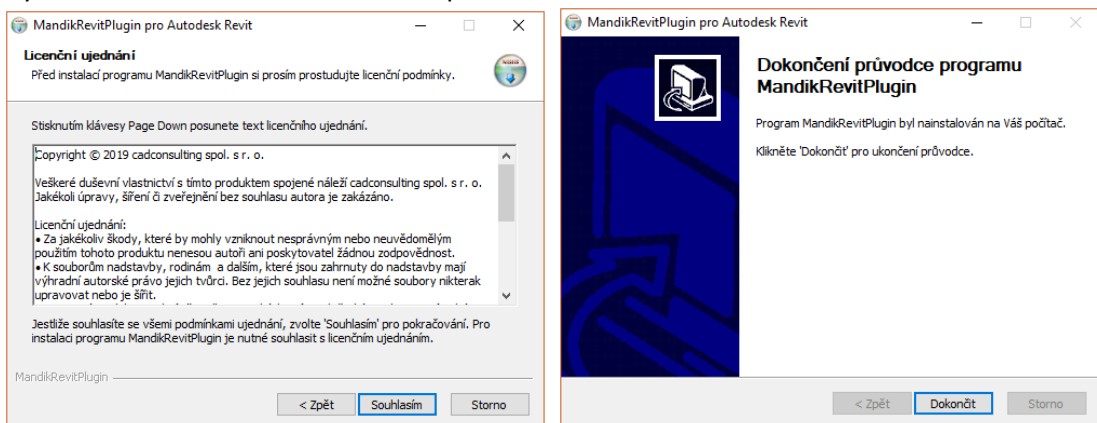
MandikRevitPlugin pro Autodesk Revit

Licenční ujednání

Před instalací programu MandikRevitPlugin si prosím prostudujte licenční podmínky.

Stisknutím klávesy Page Down posunete text licenčního ujednání.

Copyright © 2019 cadconsulting spol. s r. o.

Veškeré duševní vlastnictví s tímto produktem spojené náleží cadconsulting spol. s r. o. Jakékoli úpravy, šíření či zveřejnění bez souhlasu autora je zakázáno.

Licenční ujednání:
• Za jakékoliv škody, které by mohly vzniknout nesprávným nebo neuvědomělým použitím tohoto produktu nenesou autoři ani poskytovatel žádnou zodpovědnost.
• K souborům nadstavby, rodinám a dalším, které jsou zahrnuty do nadstavby mají výhradní autorské právo jejich tvůrci. Bez jejich souhlasu není možné soubory nikterak upravovat nebo je šířit.

Jestliže souhlasíte se všemi podmínkami ujednání, zvolte 'Souhlasím' pro pokračování. Pro instalaci programu MandikRevitPlugin je nutné souhlasit s licenčním ujednáním.

MandikRevitPlugin

< Zpět | Souhlasím | Storno

MandikRevitPlugin pro Autodesk Revit

Dokončení průvodce programu MandikRevitPlugin

Program MandikRevitPlugin byl nainstalován na Váš počítač.

Klikněte 'Dokončit' pro ukončení průvodce.

< Zpět | Dokončit | Storno